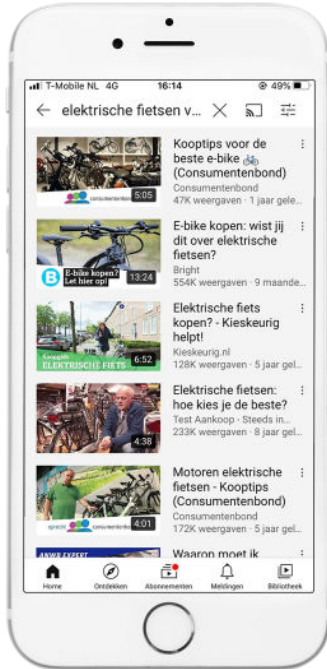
T-Mobile NL 4G 16:14 49%

elektrische fietsen v...

consumentenbond 5:05

Kooptips voor de beste e-bike 🚲 (Consumentenbond)

Consumentenbond

47K weergaven · 1 jaar gel...

E-bike kopen? Let hier op! 13:24

E-bike kopen: wist jij dit over elektrische fietsen?

Bright

554K weergaven · 9 maande...

Koopgids ELEKTRISCHE FIETS 6:52

Elektrische fiets kopen? - Kieskeurig helpt!

Kieskeurig.nl

128K weergaven · 5 jaar gel...

4:38

Elektrische fietsen: hoe kies je de beste?

Test Aankoop - Steeds in...

233K weergaven · 8 jaar gel...

consumentenbond 4:01

Motoren elektrische fietsen - Kooptips (Consumentenbond)

Consumentenbond

172K weergaven · 5 jaar gel...

ANWB EXPERT

Waarop moet ik

Home Ontdekken Abonnementen Meldingen Bibliotheek